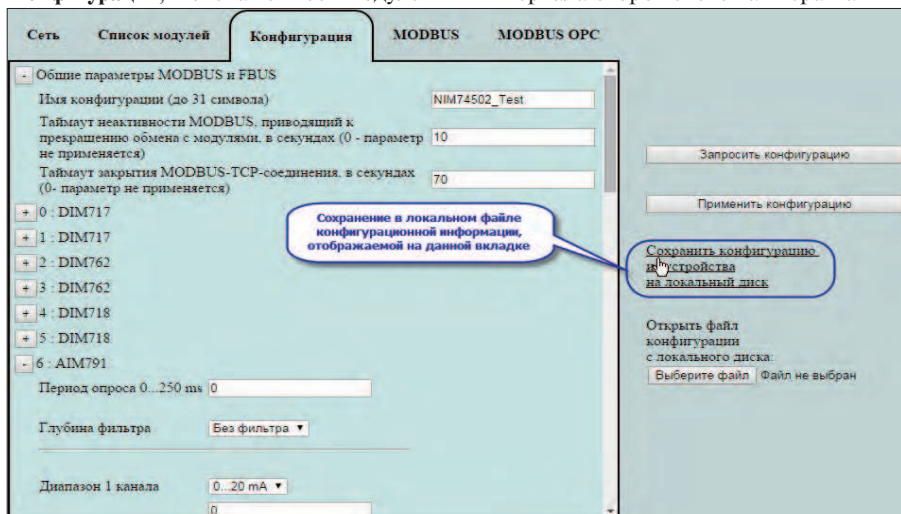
Сеть Список модулей Конфигурация MODBUS MODBUS OPC

- Общие параметры MODBUS и FBUS

Имя конфигурации (до 31 символа) NIM74502_Test

Таймаут неактивности MODBUS, приводящий к прекращению обмена с модулями, в секундах (0 - параметр не применяется) 10

Таймаут закрытия MODBUS-TCP-соединения, в секундах (0- параметр не применяется) 70

+ 0 : DIM717
+ 1 : DIM717
+ 2 : DIM762
+ 3 : DIM762
+ 4 : DIM718
+ 5 : DIM718
- 6 : AIM791

Период опроса 0...250 ms 0

Глубина фильтра Без фильтра

Диапазон 1 канала 0...20 mA

0

Сохранение в локальном файле конфигурационной информации, отображаемой на данной вкладке

Запросить конфигурацию

Применить конфигурацию

Сохранить конфигурацию устройства на локальный диск

Открыть файл конфигурации с локального диска:

Выберите файл Файл не выбран